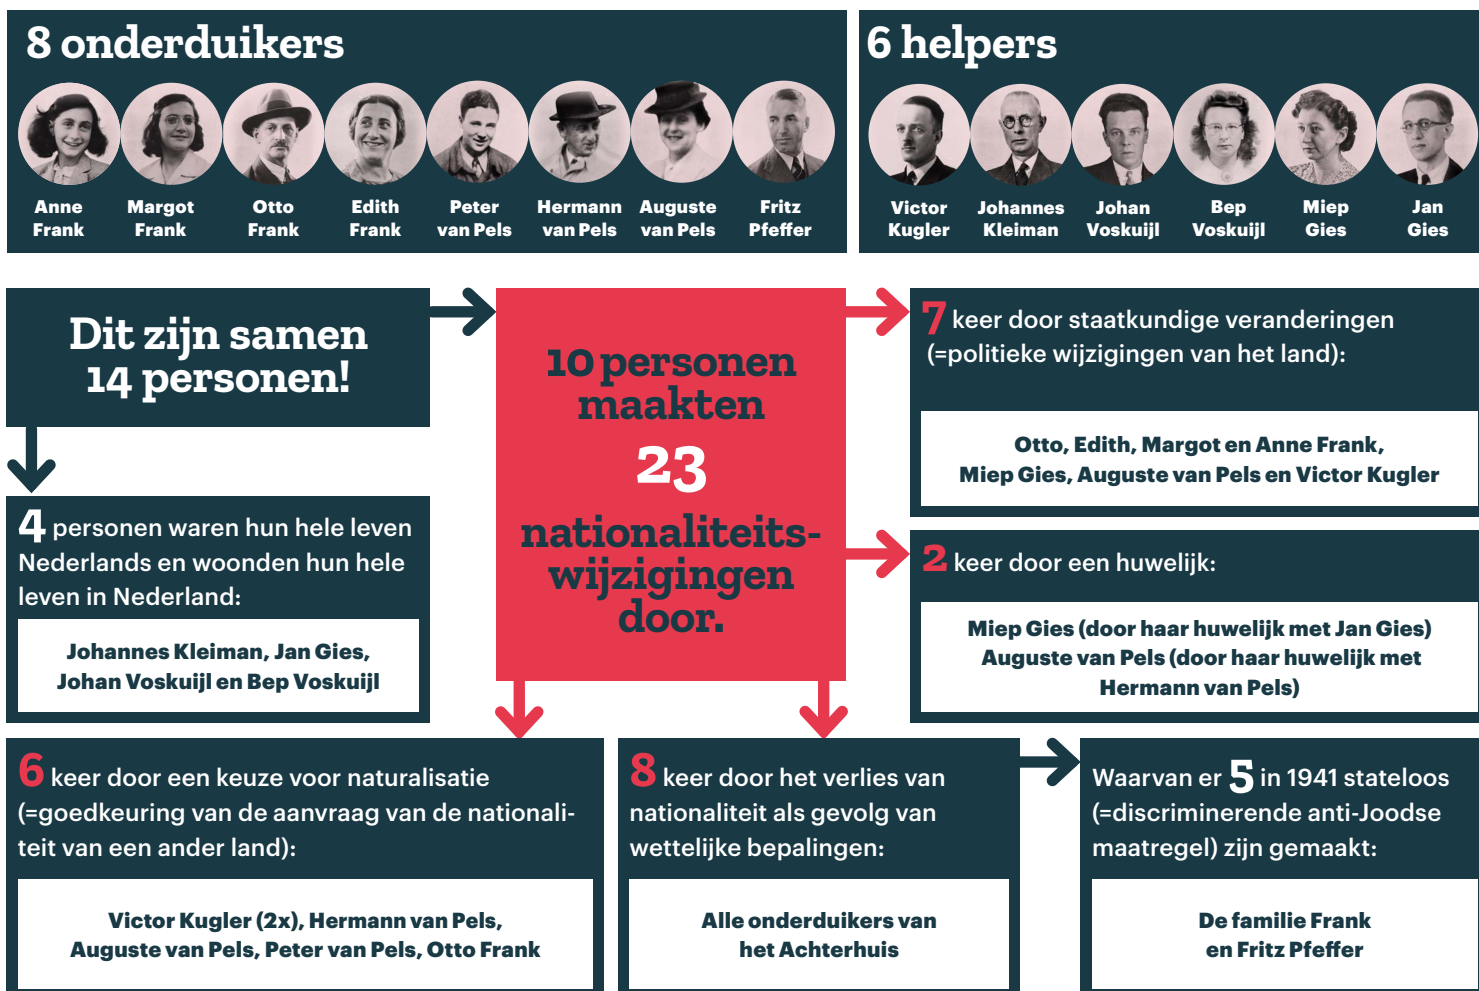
8 onderduikers

Anne Frank
Margot Frank
Otto Frank
Edith Frank
Peter van Pels
Hermann van Pels
Auguste van Pels
Fritz Pfeffer

6 helpers

Victor Kugler
Johannes Kleiman
Johan Voskuijl
Bep Voskuijl
Miep Gies
Jan Gies

Dit zijn samen 14 personen!

10 personen maakten 23 nationaliteitswijzigingen door.

7 keer door staatkundige veranderingen (=politieke wijzigingen van het land):

Otto, Edith, Margot en Anne Frank, Miep Gies, Auguste van Pels en Victor Kugler

4 personen waren hun hele leven Nederlands en woonden hun hele leven in Nederland:

Johannes Kleiman, Jan Gies, Johan Voskuijl en Bep Voskuijl

2 keer door een huwelijk:

Miep Gies (door haar huwelijk met Jan Gies) Auguste van Pels (door haar huwelijk met Hermann van Pels)

6 keer door een keuze voor naturalisatie (=goedkeuring van de aanvraag van de nationaliteit van een ander land):

Victor Kugler (2x), Hermann van Pels, Auguste van Pels, Peter van Pels, Otto Frank

8 keer door het verlies van nationaliteit als gevolg van wettelijke bepalingen:

Alle onderduikers van het Achterhuis

Waarvan er 5 in 1941 stateloos (=discriminerende anti-Joodse maatregel) zijn gemaakt:

De familie Frank en Fritz Pfeffer